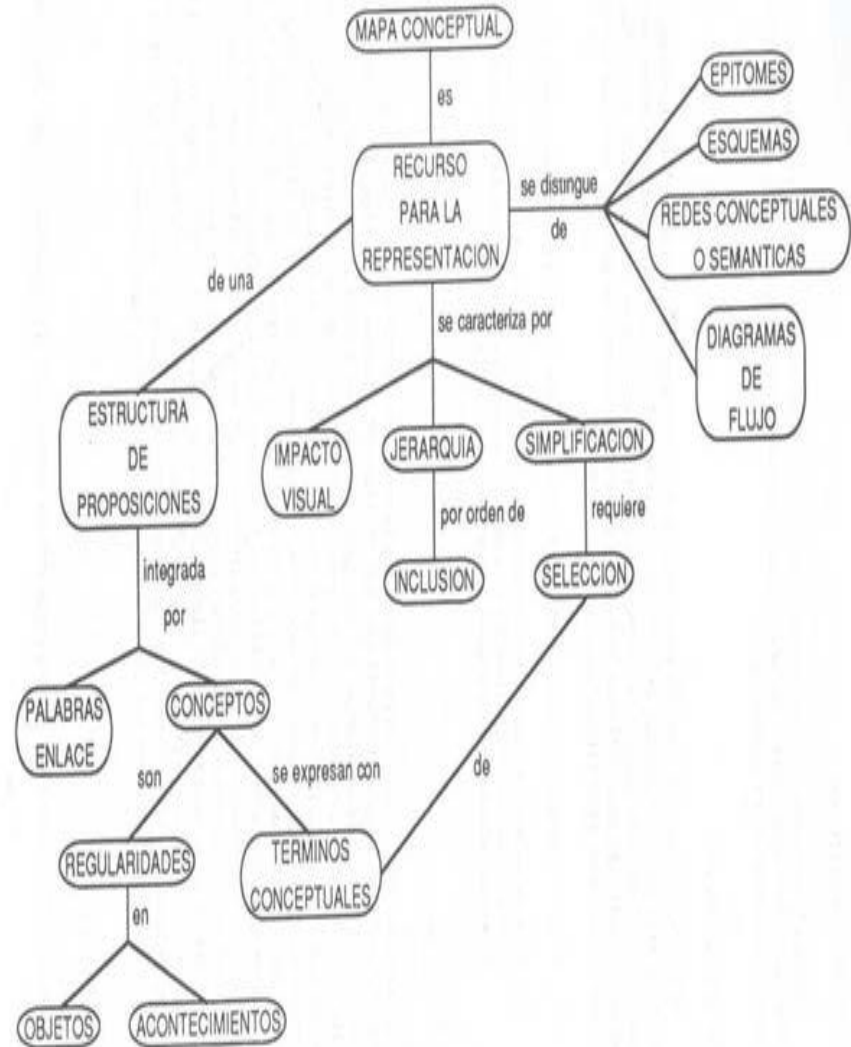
MAPA CONCEPTUAL

es

RECURSO PARA LA REPRESENTACION

se distingue de

EPITOMES

ESQUEMAS

REDES CONCEPTUALES O SEMANTICAS

DIAGRAMAS DE FLUJO

de una

se caracteriza por

ESTRUCTURA DE PROPOSICIONES

IMPACTO VISUAL

JERARQUIA

SIMPLIFICACION

por orden de

requiere

INCLUSION

SELECCION

integrada por

PALABRAS ENLACE

CONCEPTOS

son

se expresan con

de

REGULARIDADES

TERMINOS CONCEPTUALES

en

OBJETOS

ACONTECIMIENTOS